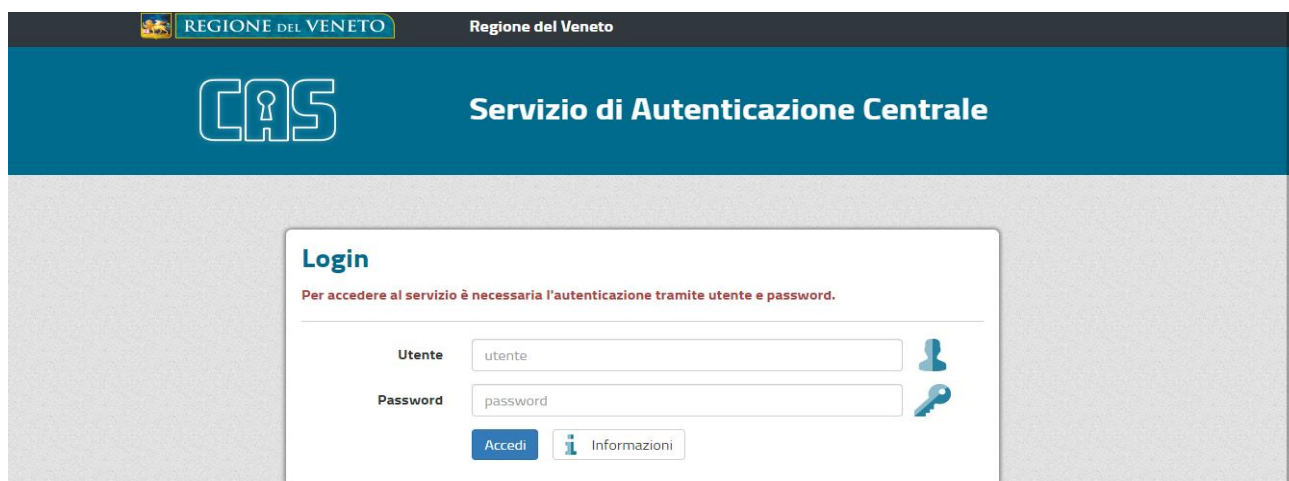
REGIONE DEL VENETO

Regione del Veneto

CAS

Servizio di Autenticazione Centrale

Login

Per accedere al servizio è necessaria l'autenticazione tramite utente e password.

Utente
utente

Password
password

Accedi

Informazioni